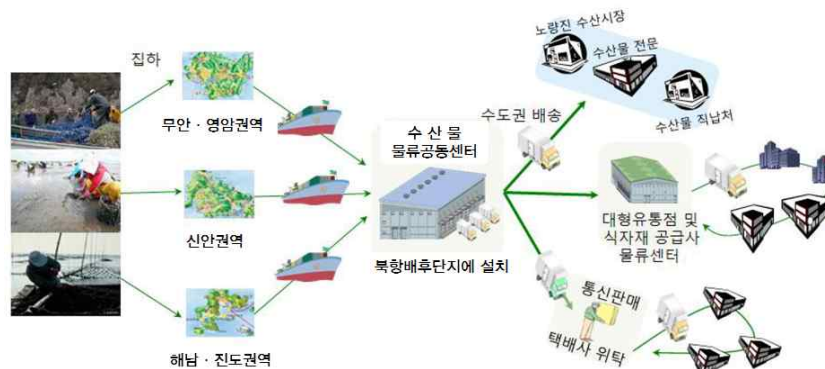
집하

무안 · 영암권역

신안권역

해남 · 진도권역

수 산 물
물류공동센터

북항배후단지에 설치

수도권 배송

노량진 수산시장

수산물 전문

수산물 직납처

대형유통점 및
식자재 공급사
물류센터

통신판매

택배사 위탁